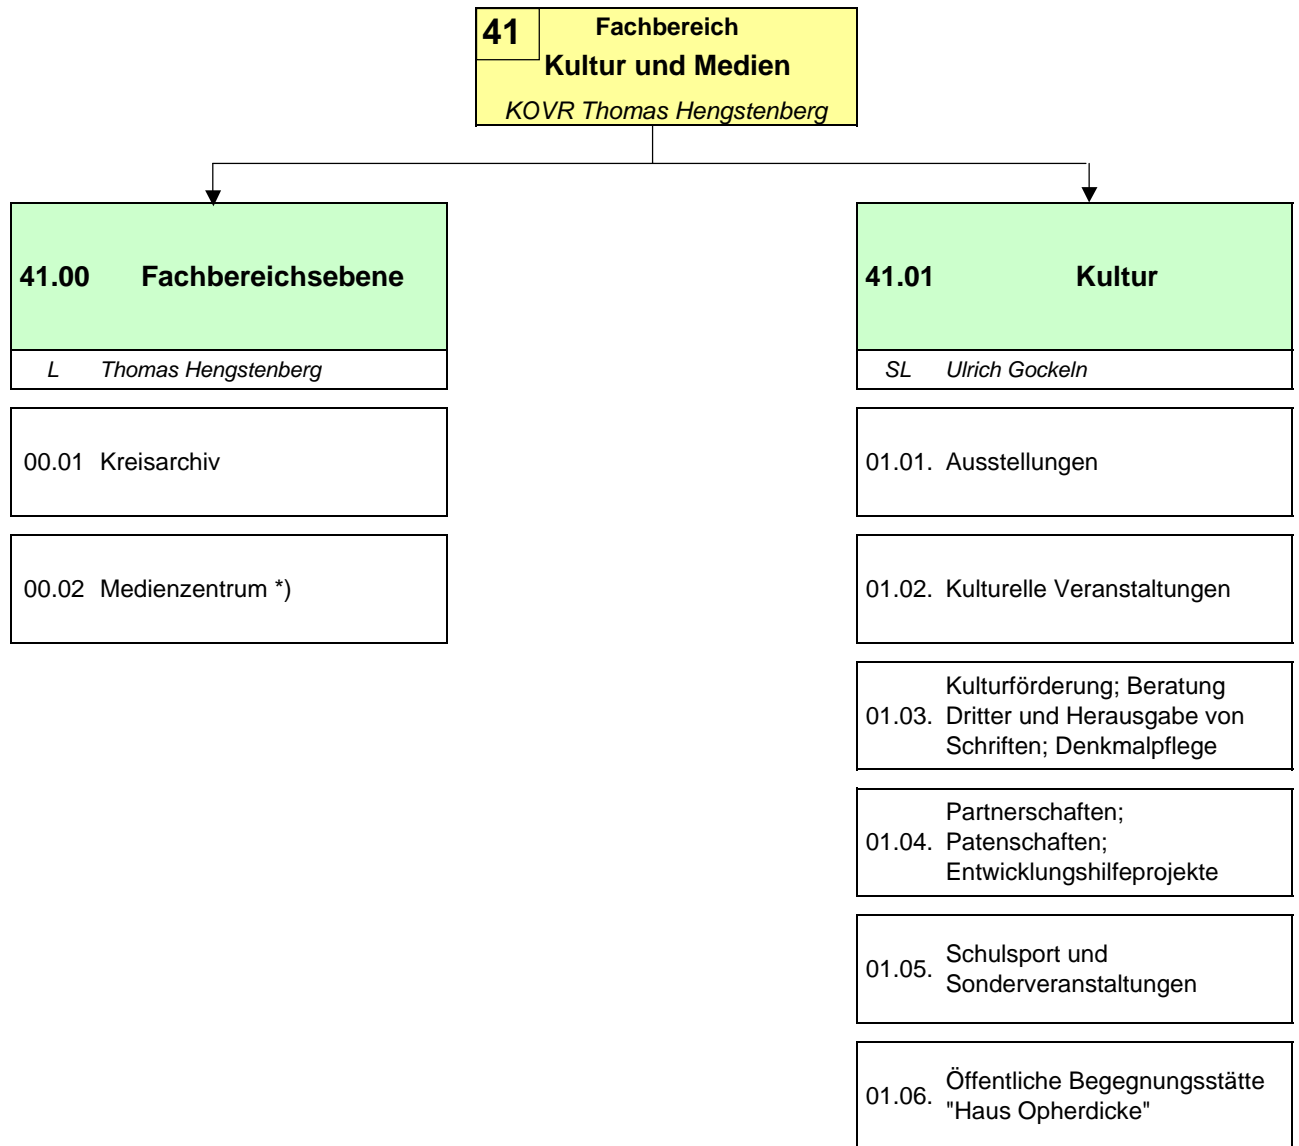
41 Fachbereich
Kultur und Medien
KOVR Thomas Hengstenberg

41.00 Fachbereichsebene
L Thomas Hengstenberg

00.01 Kreisarchiv

00.02 Medienzentrum *)

41.01 Kultur
SL Ulrich Gockeln

01.01. Ausstellungen

01.02. Kulturelle Veranstaltungen

01.03. Kulturförderung; Beratung Dritter und Herausgabe von Schriften; Denkmalpflege

01.04. Partnerschaften; Patenschaften; Entwicklungshilfeprojekte

01.05. Schulsport und Sonderveranstaltungen

01.06. Öffentliche Begegnungsstätte "Haus Opherdicke"